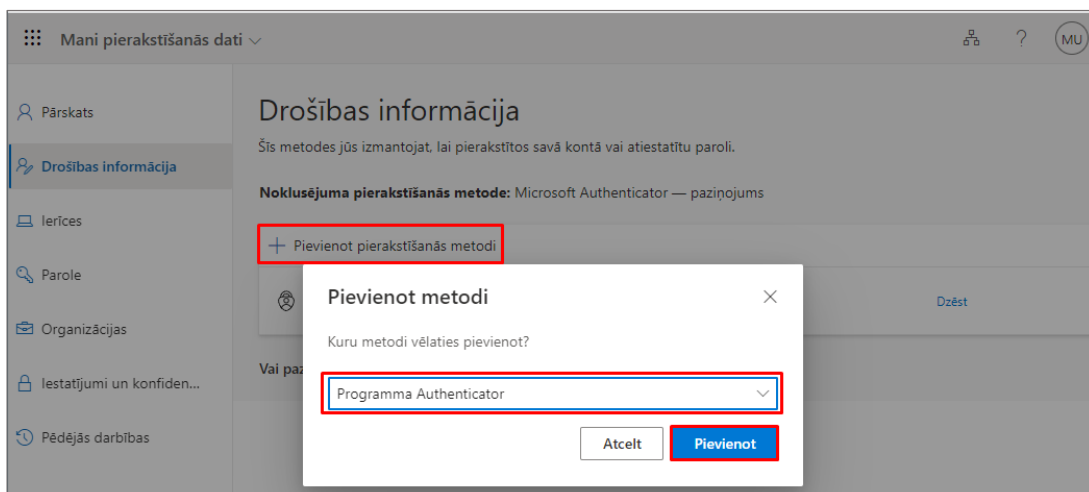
Mani pierakstīšanās dati

?

MU

Pārskats

Drošības informācija

Ierīces

Parole

Organizācijas

Iestatījumi un konfiden...

Pēdējās darbības

Drošības informācija

Šīs metodes jūs izmantojat, lai pierakstītos savā kontā vai atiestatītu paroli.

**Noklusējuma pierakstīšanās metode:** Microsoft Authenticator — paziņojums

+ Pievienot pierakstīšanās metodi

Dzēst

Vai paz

Pievienot metodi

Kuru metodi vēlaties pievienot?

Programma Authenticator

Atcelt

Pievienot